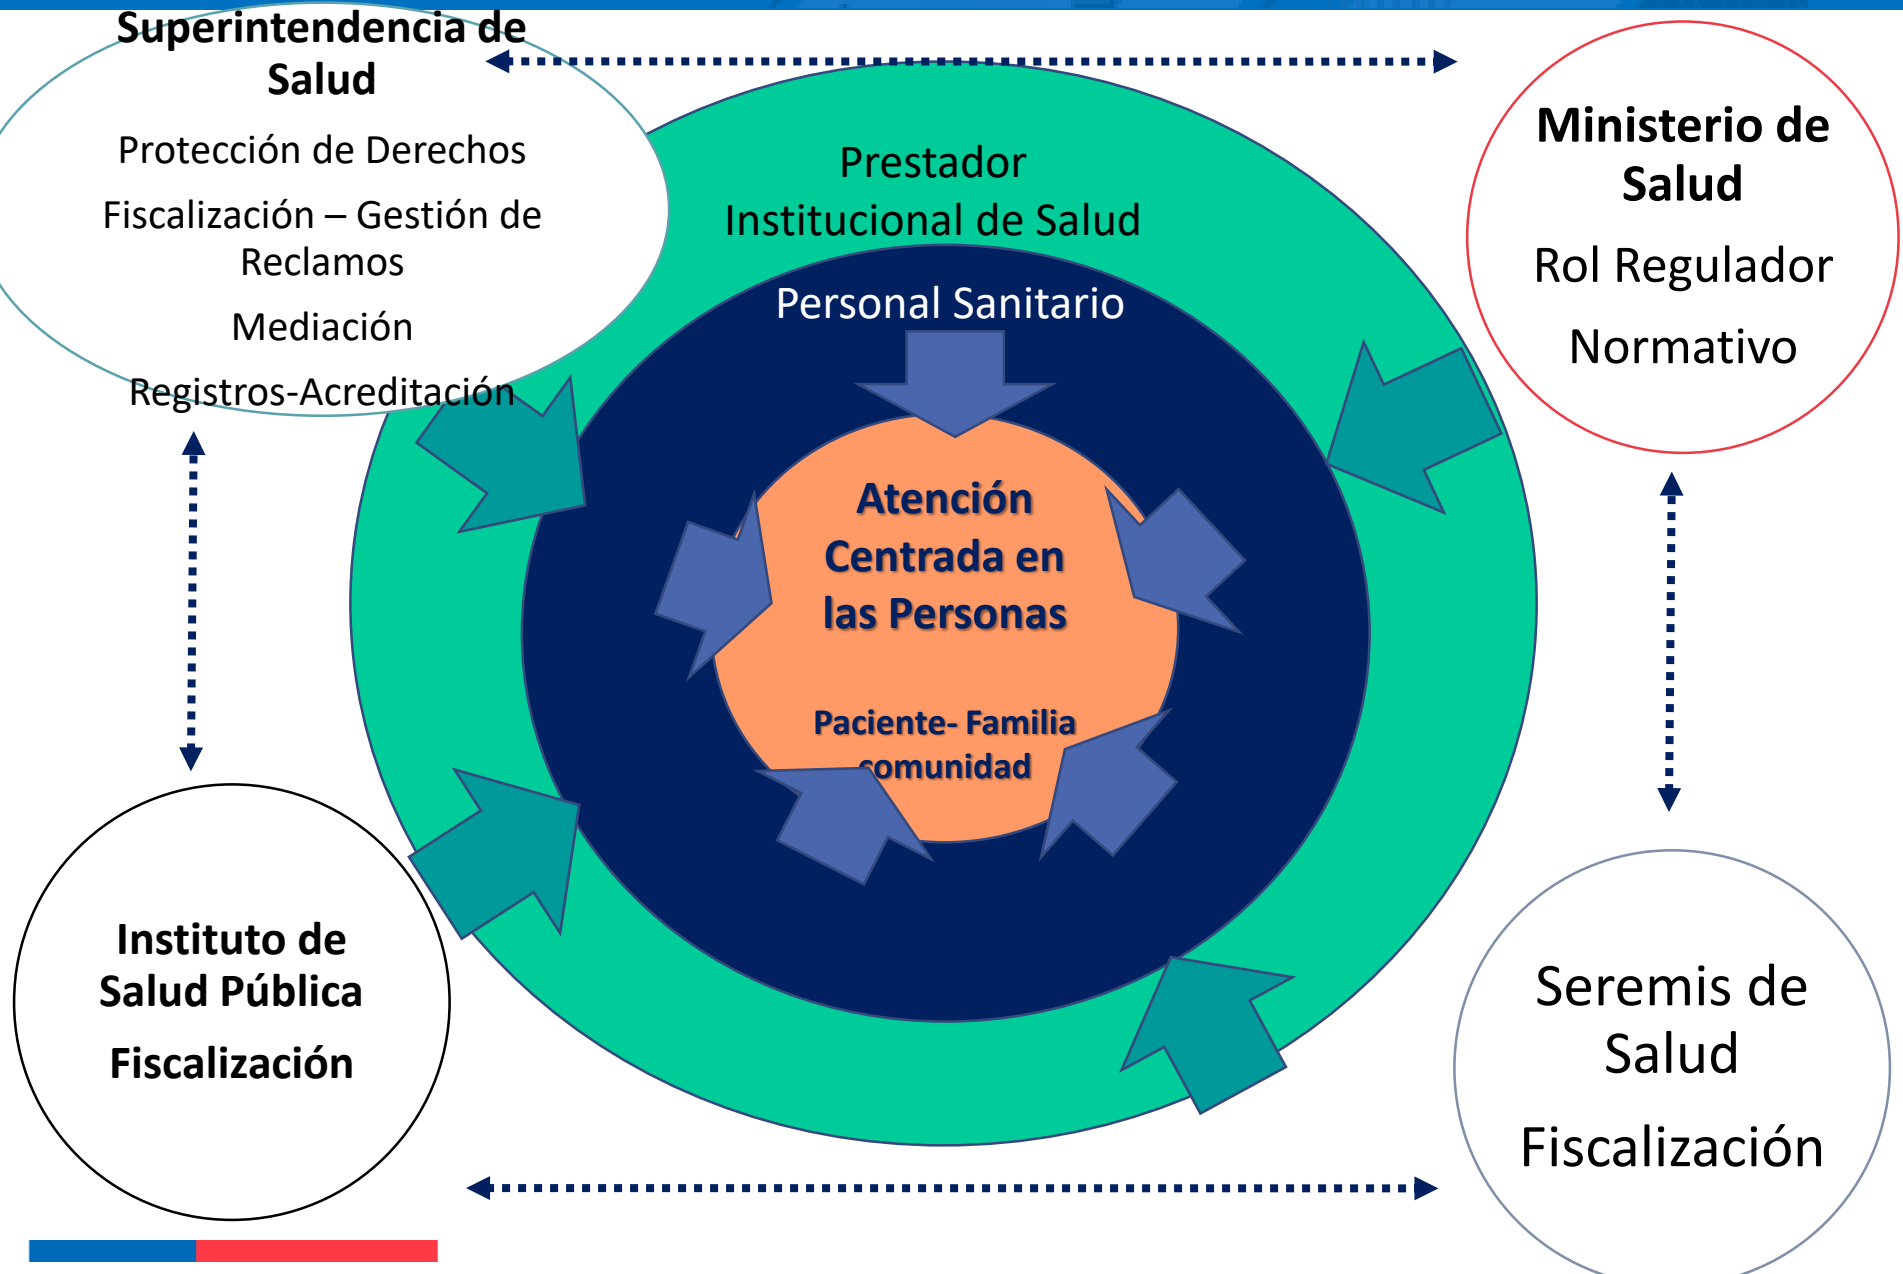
Superintendencia de Salud

Protección de Derechos

Fiscalización – Gestión de Reclamos

Mediación

Registros-Acreditación

Ministerio de Salud

Rol Regulador

Normativo

Prestador Institucional de Salud

Personal Sanitario

Atención Centrada en las Personas

Paciente- Familia comunidad

Instituto de Salud Pública

Fiscalización

Seremis de Salud

Fiscalización